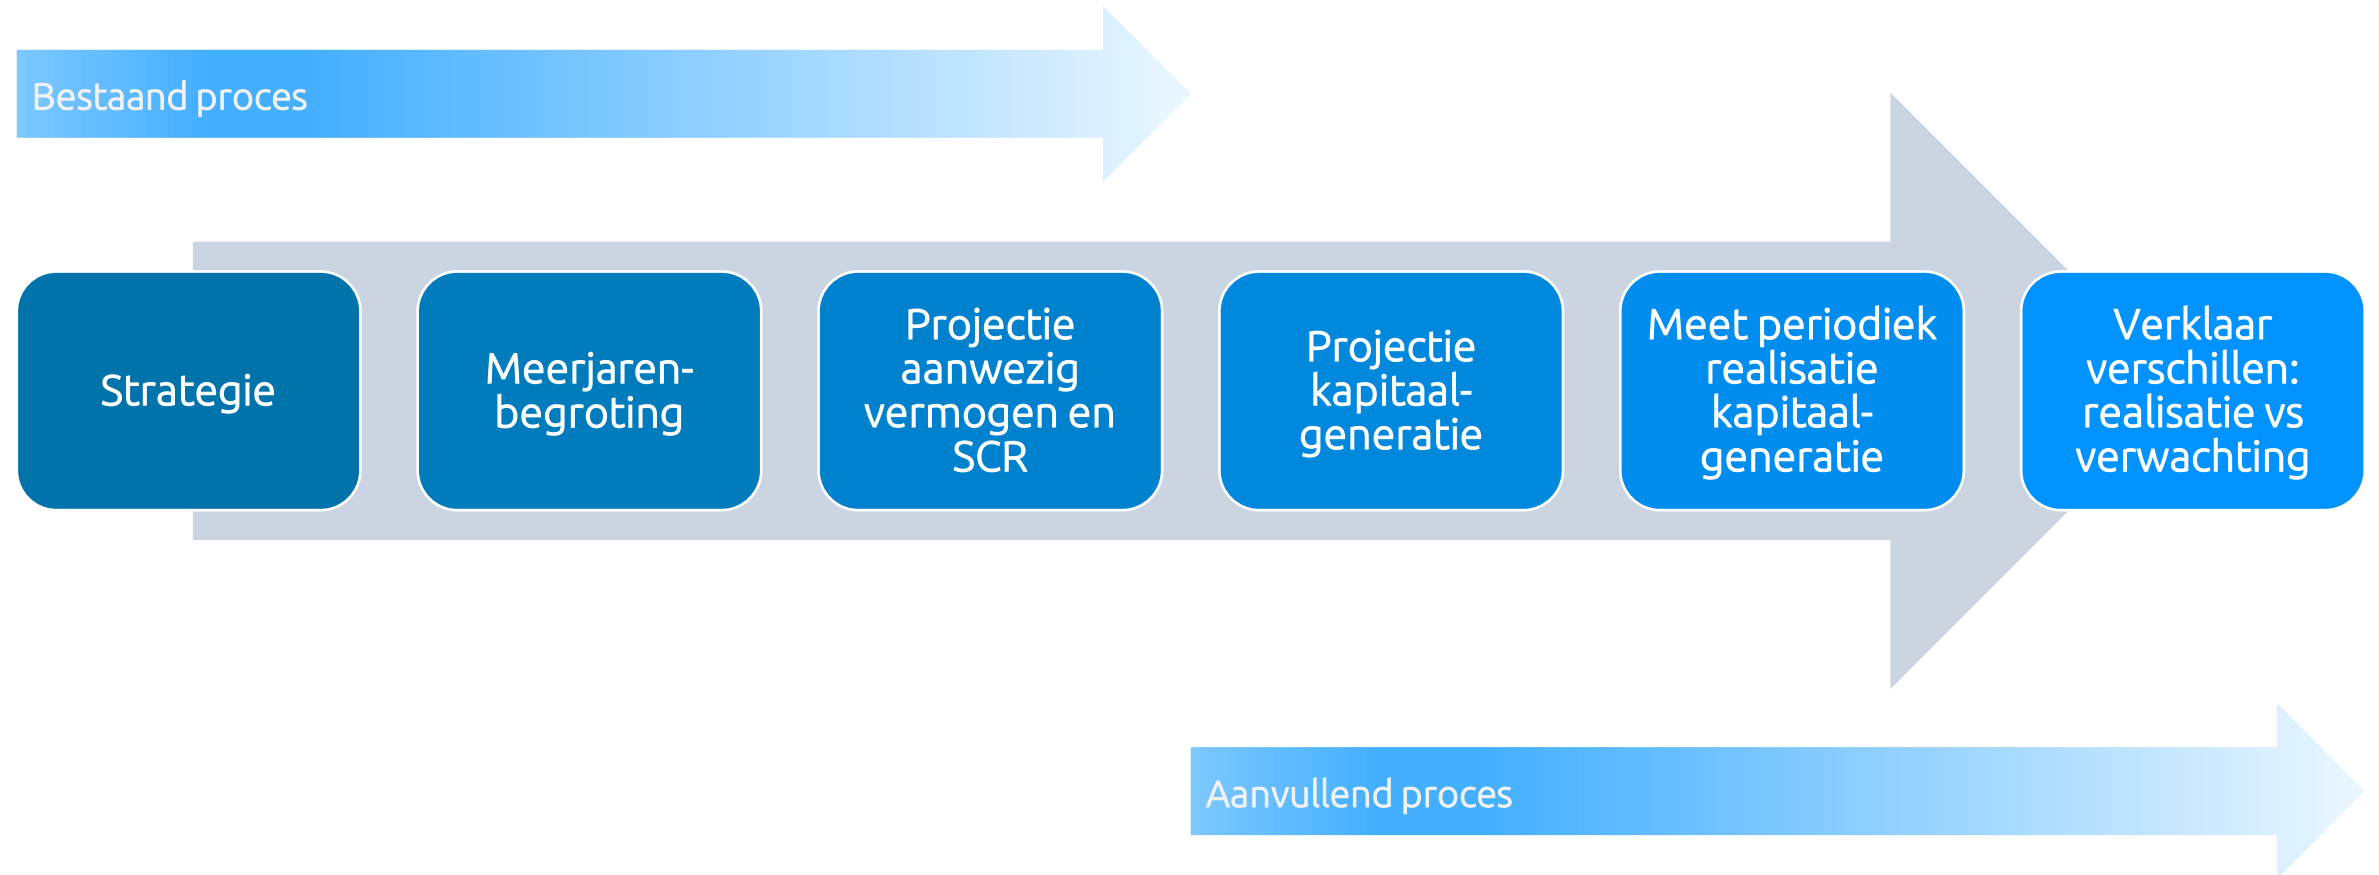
Bestaand proces

Strategie

Meerjaren-begroting

Projectie aanwezig vermogen en SCR

Projectie kapitaal-generatie

Meet periodiek realisatie kapitaal-generatie

Verklaar verschillen: realisatie vs verwachting

Aanvullend proces